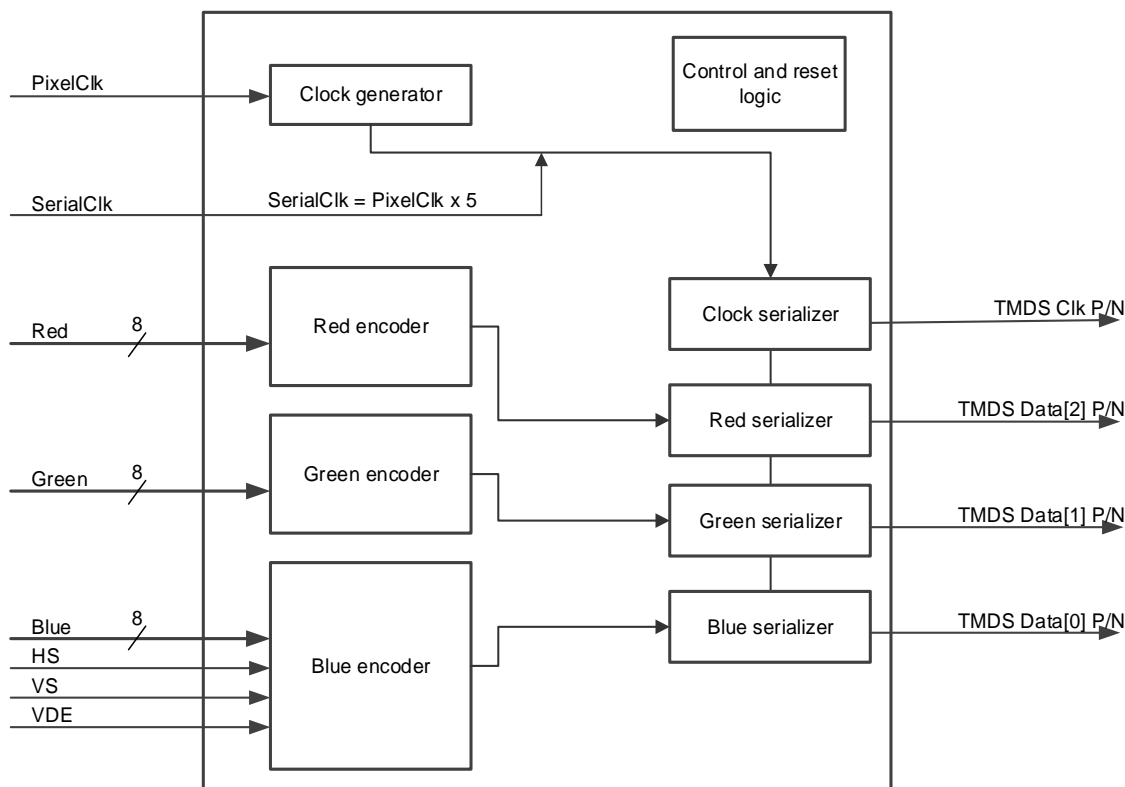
PixelClk

Clock generator

Control and reset logic

SerialClk

SerialClk = PixelClk x 5

Red

8

Red encoder

Clock serializer

TMDS Clk P/N

Red serializer

TMDS Data[2] P/N

Green

8

Green encoder

Green serializer

TMDS Data[1] P/N

Blue

8

HS

VS

VDE

Blue encoder

Blue serializer

TMDS Data[0] P/N